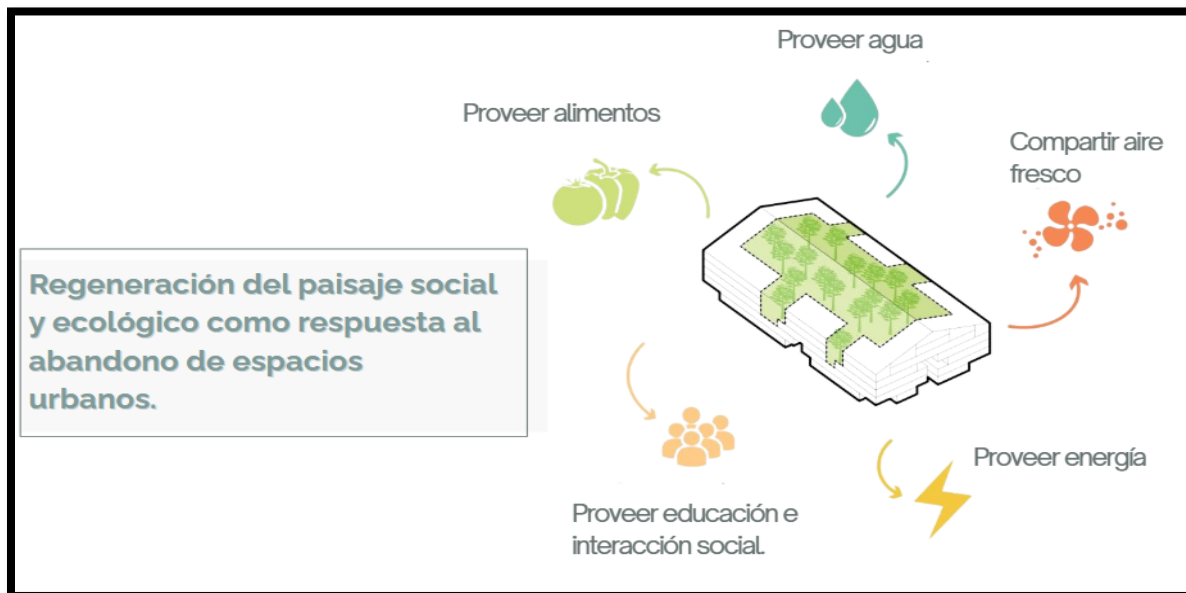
Proveer agua

Proveer alimentos

Compartir aire fresco

Regeneración del paisaje social y ecológico como respuesta al abandono de espacios urbanos.

Proveer energía

Proveer educación e interacción social.